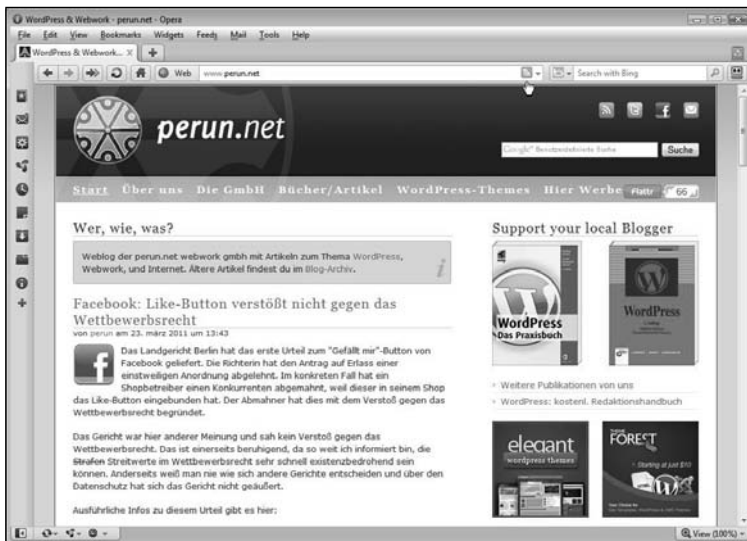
WordPress & Webwork - perun.net - Opera

File Edit View Bookmarks Widgets Feeds Mail Tools Help

WordPress & Webwork...

Web www.perun.net

Search with Bing

perun.net

Google™ Benutzerdefinierte Suche

Suche

Start Über uns Die GmbH Bücher/Artikel WordPress-Themes Hier Werbe

Flattr 66

Wer, wie, was?

Weblog der perun.net webwork gmbh mit Artikeln zum Thema WordPress, Webwork, und Internet. Ältere Artikel findest du im Blog-Archiv.

Facebook: Like-Button verstößt nicht gegen das Wettbewerbsrecht

von perun am 23. märz 2011 um 13:43

Das Landgericht Berlin hat das erste Urteil zum "Gefällt mir"-Button von Facebook geliefert. Die Richterin hat den Antrag auf Erlass einer einstweiligen Anordnung abgelehnt. Im konkreten Fall hat ein Shopbetreiber einen Konkurrenten abgemahnt, weil dieser in seinem Shop das Like-Button eingebunden hat. Der Abmahner hat dies mit dem Verstoß gegen das Wettbewerbsrecht begründet.

Das Gericht war hier anderer Meinung und sah kein Verstoß gegen das Wettbewerbsrecht. Das ist einerseits beruhigend, da so weit ich informiert bin, die Strafen Streitwerte im Wettbewerbsrecht sehr schnell existenzbedrohend sein können. Anderseits weiß man nie wie sich andere Gerichte entscheiden und über den Datenschutz hat sich das Gericht nicht geäußert.

Ausführliche Infos zu diesem Urteil gibt es hier:

Support your local Blogger

WordPress Das Praxisbuch

WordPress

Weitere Publikationen von uns

WordPress: kostenl. Redaktionshandbuch

elegant wordpress themes

THEME FOREST

Starting at just $10

View (100%)